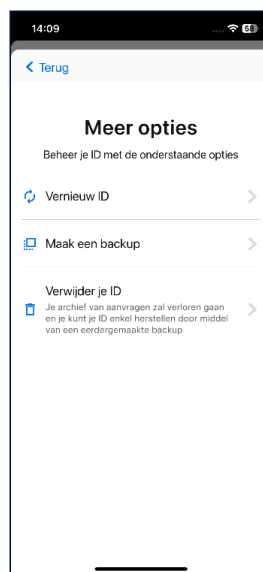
14:09

58

Terug

Meer opties

Beheer je ID met de onderstaande opties

Vernieuw ID

Maak een backup

Verwijder je ID
Je archief van aanvragen zal verloren gaan en je kunt je ID enkel herstellen door middel van een eerdergemaakte backup